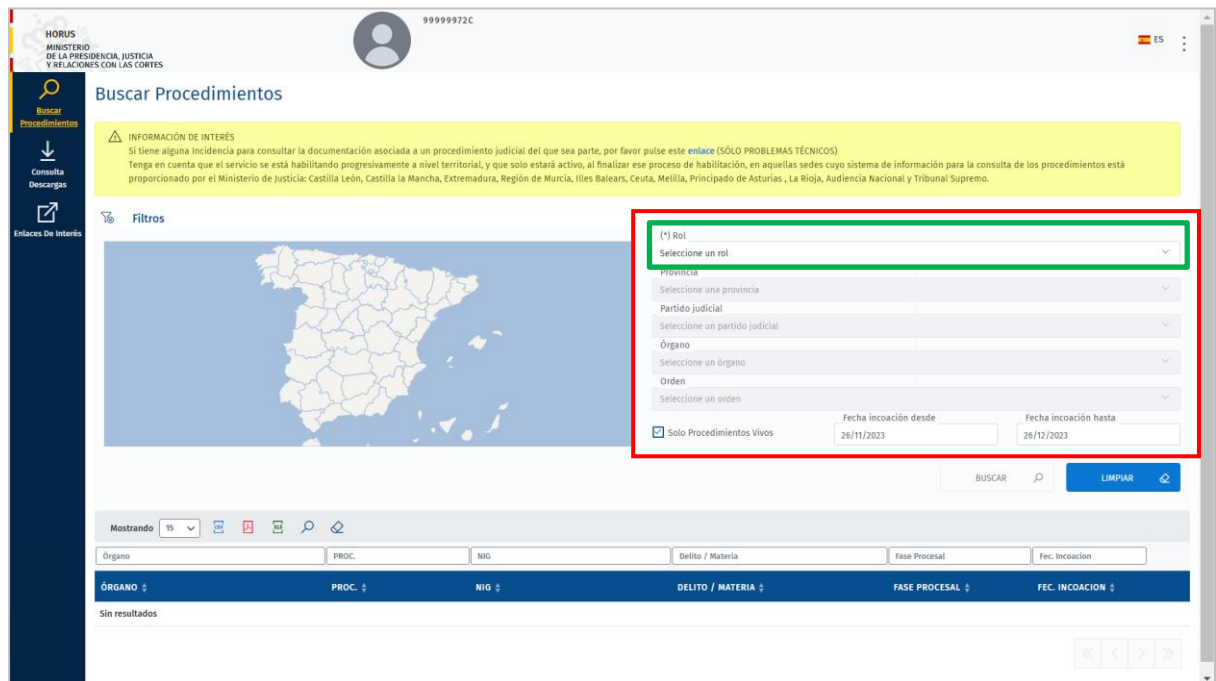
HORUS
MINISTERIO
DE LA PRESIDENCIA, JUSTICIA
Y RELACIONES CON LAS CORTES

99999972C

ES

Buscar Procedimientos

Consulta Descargas

Enlaces De Interés

Buscar Procedimientos

INFORMACIÓN DE INTERÉS
Si tiene alguna Incidencia para consultar la documentación asociada a un procedimiento judicial del que sea parte, por favor pulse este enlace (SÓLO PROBLEMAS TÉCNICOS)
Tenga en cuenta que el servicio se está habilitando progresivamente a nivel territorial, y que solo estará activo, al finalizar ese proceso de habilitación, en aquellas sedes cuyo sistema de información para la consulta de los procedimientos está proporcionado por el Ministerio de Justicia: Castilla León, Castilla la Mancha, Extremadura, Región de Murcia, Illes Balears, Ceuta, Melilla, Principado de Asturias , La Rioja, Audiencia Nacional y Tribunal Supremo.

Filtros

(*) Rol
Seleccione un rol
Provincia
Seleccione una provincia
Partido judicial
Seleccione un partido judicial
Órgano
Seleccione un órgano
Orden
Seleccione un orden
Solo Procedimientos Vivos
Fecha incoación desde
26/11/2023
Fecha incoación hasta
26/12/2023

BUSCAR
LIMPIAR

Mostrando 15

| Órgano | PROC. | NIG | Delito / Materia | Fase Procesal | Fec. Incoacion |
|---|---|---|---|---|---|
| ÓRGANO | PROC. | NIG | DELITO / MATERIA | FASE PROCESAL | FEC. INCOACION |
| Sin resultados | | | | | |